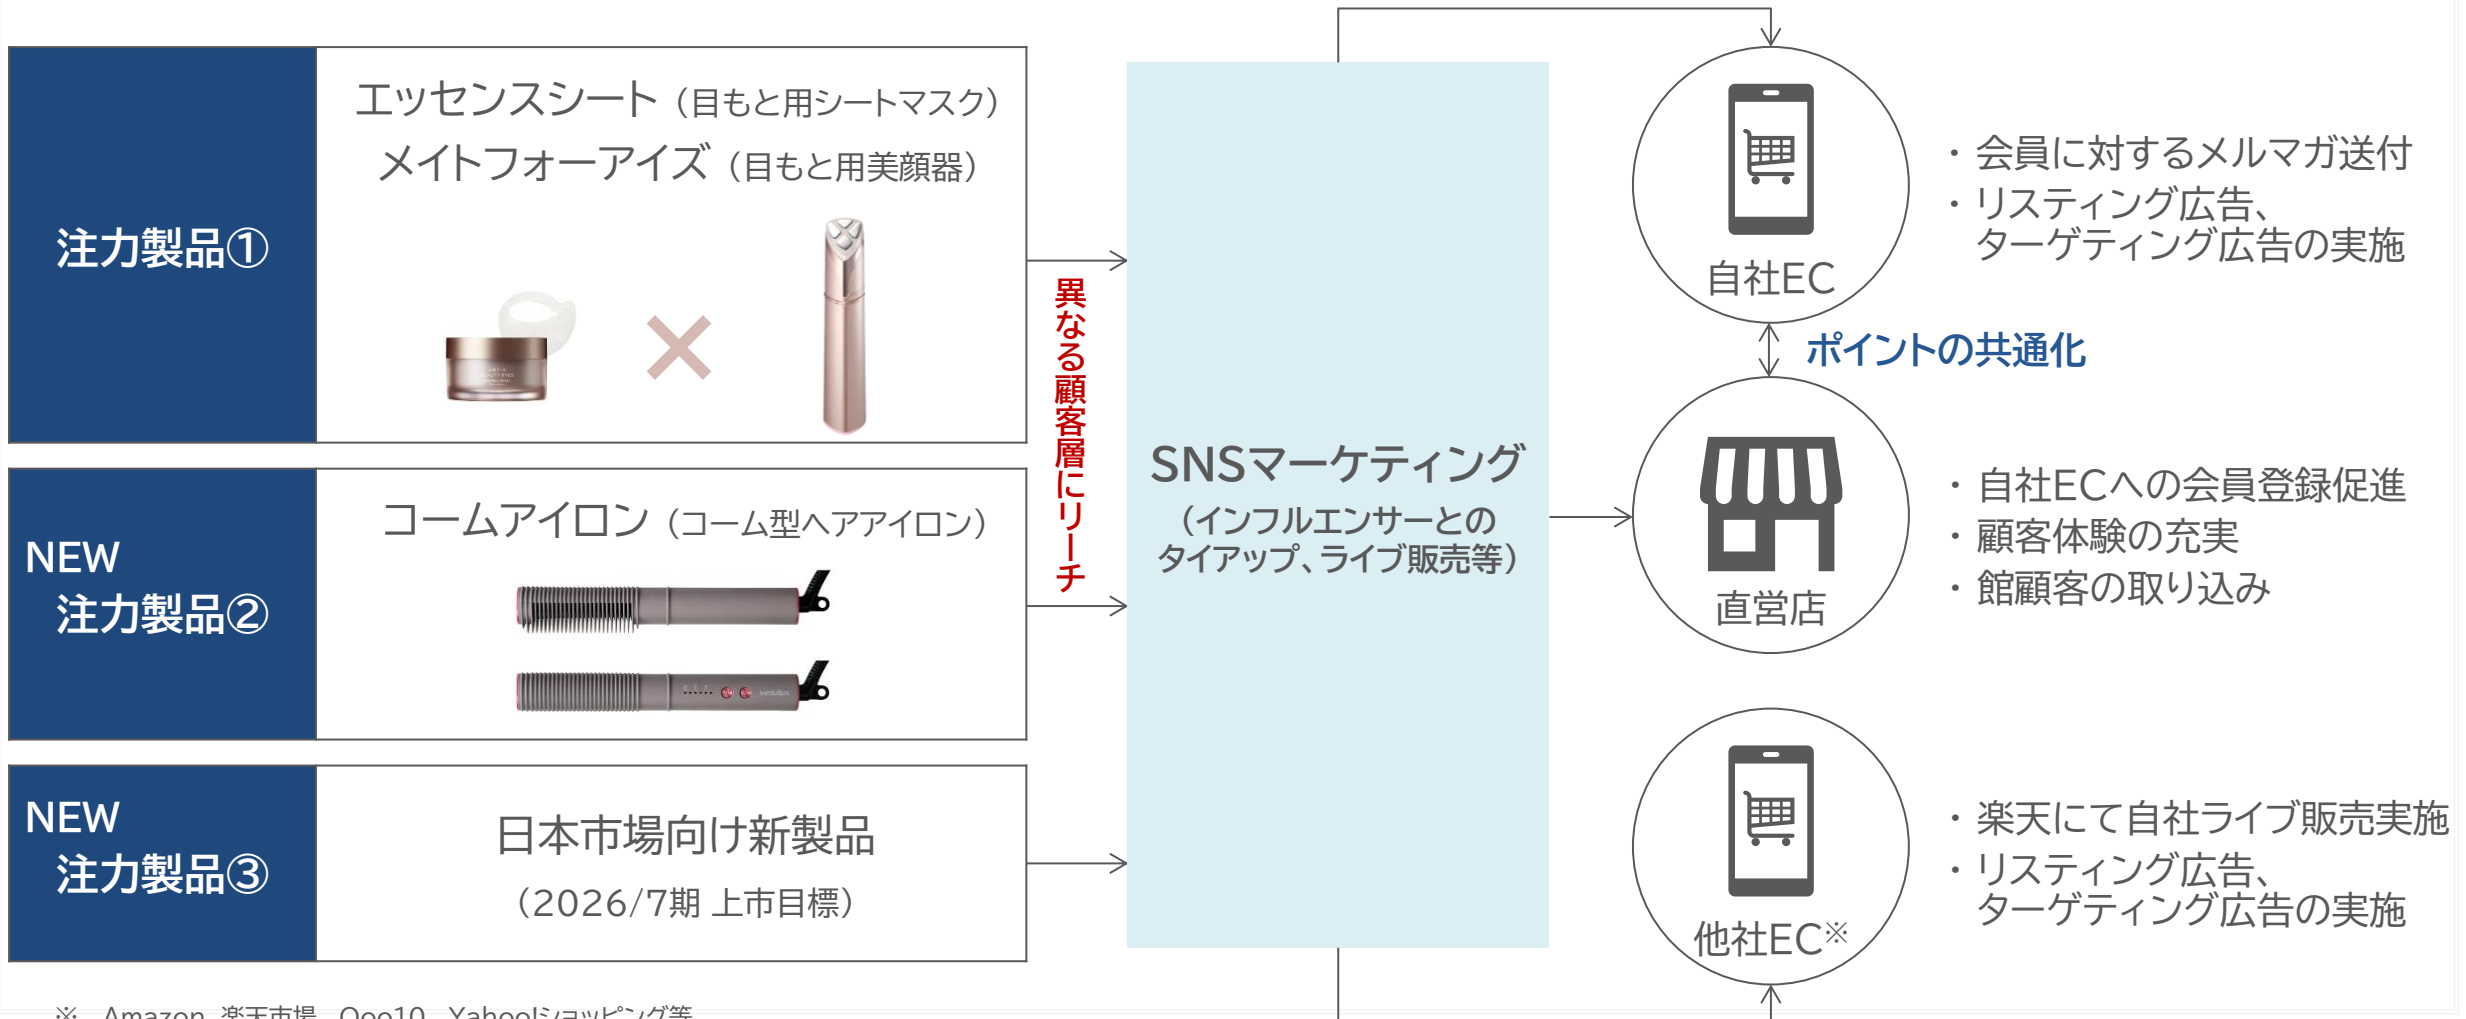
注力製品①

エッセンスシート（目もと用シートマスク）
メイトフォーアイズ（目もと用美顔器）

NEW
注力製品②

コームアイロン（コーム型ヘアアイロン）

NEW
注力製品③

日本市場向け新製品
（2026/7期 上市目標）

異なる顧客層にリーチ

SNSマーケティング
（インフルエンサーとのタイアップ、ライブ販売等）

自社EC

・会員に対するメルマガ送付
・リスティング広告、ターゲティング広告の実施

ポイントの共通化

直営店

・自社ECへの会員登録促進
・顧客体験の充実
・館顧客の取り込み

他社EC※

・楽天にて自社ライブ販売実施
・リスティング広告、ターゲティング広告の実施

※ Amazon、楽天市場、Qoo10、Yahoo!ショッピング等